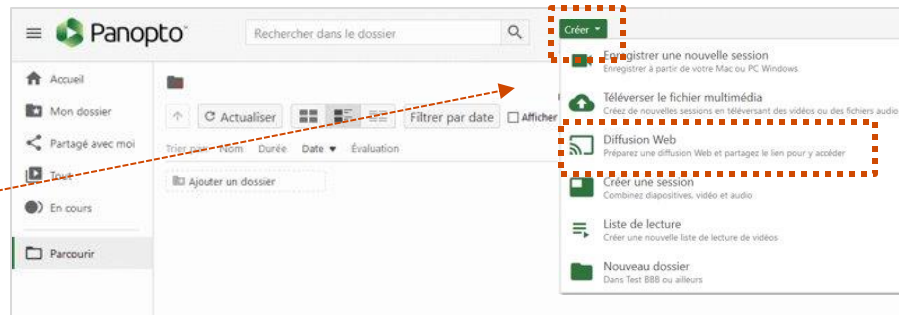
Panopto

Rechercher dans le dossier

Créer

Accueil

Mon dossier

Partagé avec moi

Tout

En cours

Parcourir

Actualiser

Filtrer par date

Afficher

Trier par : Nom Durée Date Évaluation

Ajouter un dossier

Enregistrer une nouvelle session
Enregistrer à partir de votre Mac ou PC Windows

Téléverser le fichier multimédia
Créez de nouvelles sessions en téléversant des vidéos ou des fichiers audio

Diffusion Web
Préparez une diffusion Web et partagez le lien pour y accéder

Créer une session
Combinez diapositives, vidéo et audio

Liste de lecture
Créer une nouvelle liste de lecture de vidéos

Nouveau dossier
Dans Test BBB ou ailleurs